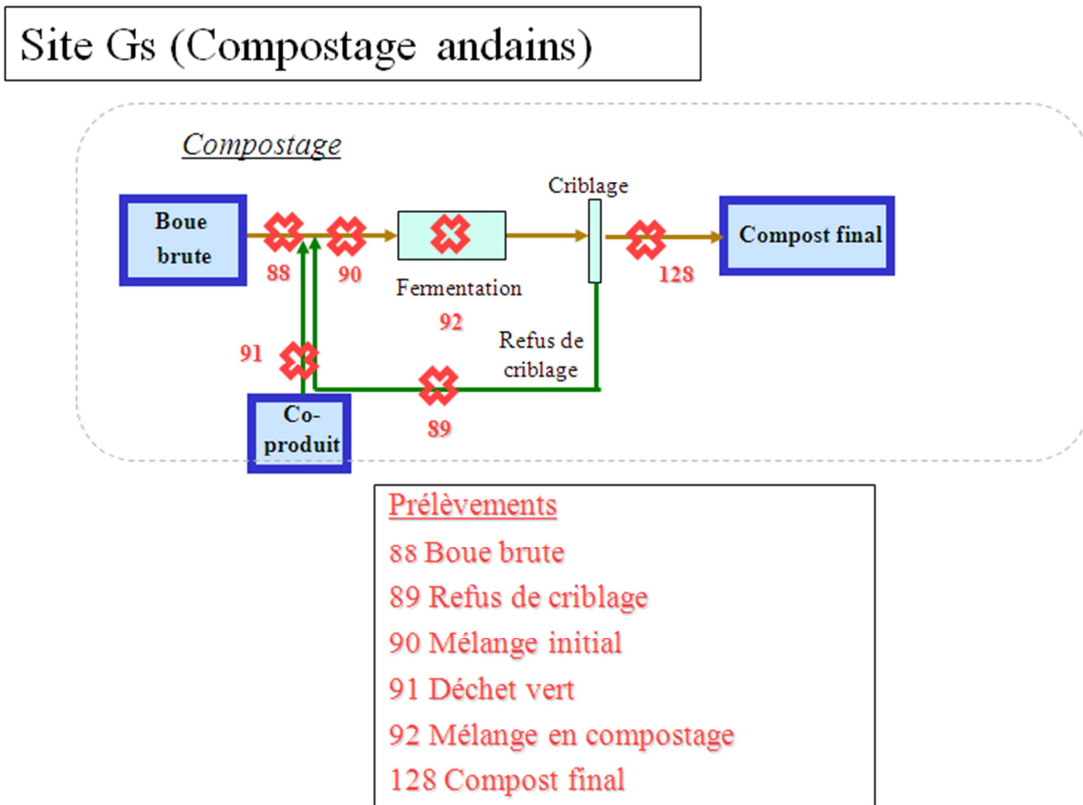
Site Gs (Compostage andains)

Compostage

Criblage

Boue brute

88

90

Fermentation

92

Compost final

128

91

Refus de criblage

Co-produit

89

Prélèvements

88 Boue brute

89 Refus de criblage

90 Mélange initial

91 Déchet vert

92 Mélange en compostage

128 Compost final